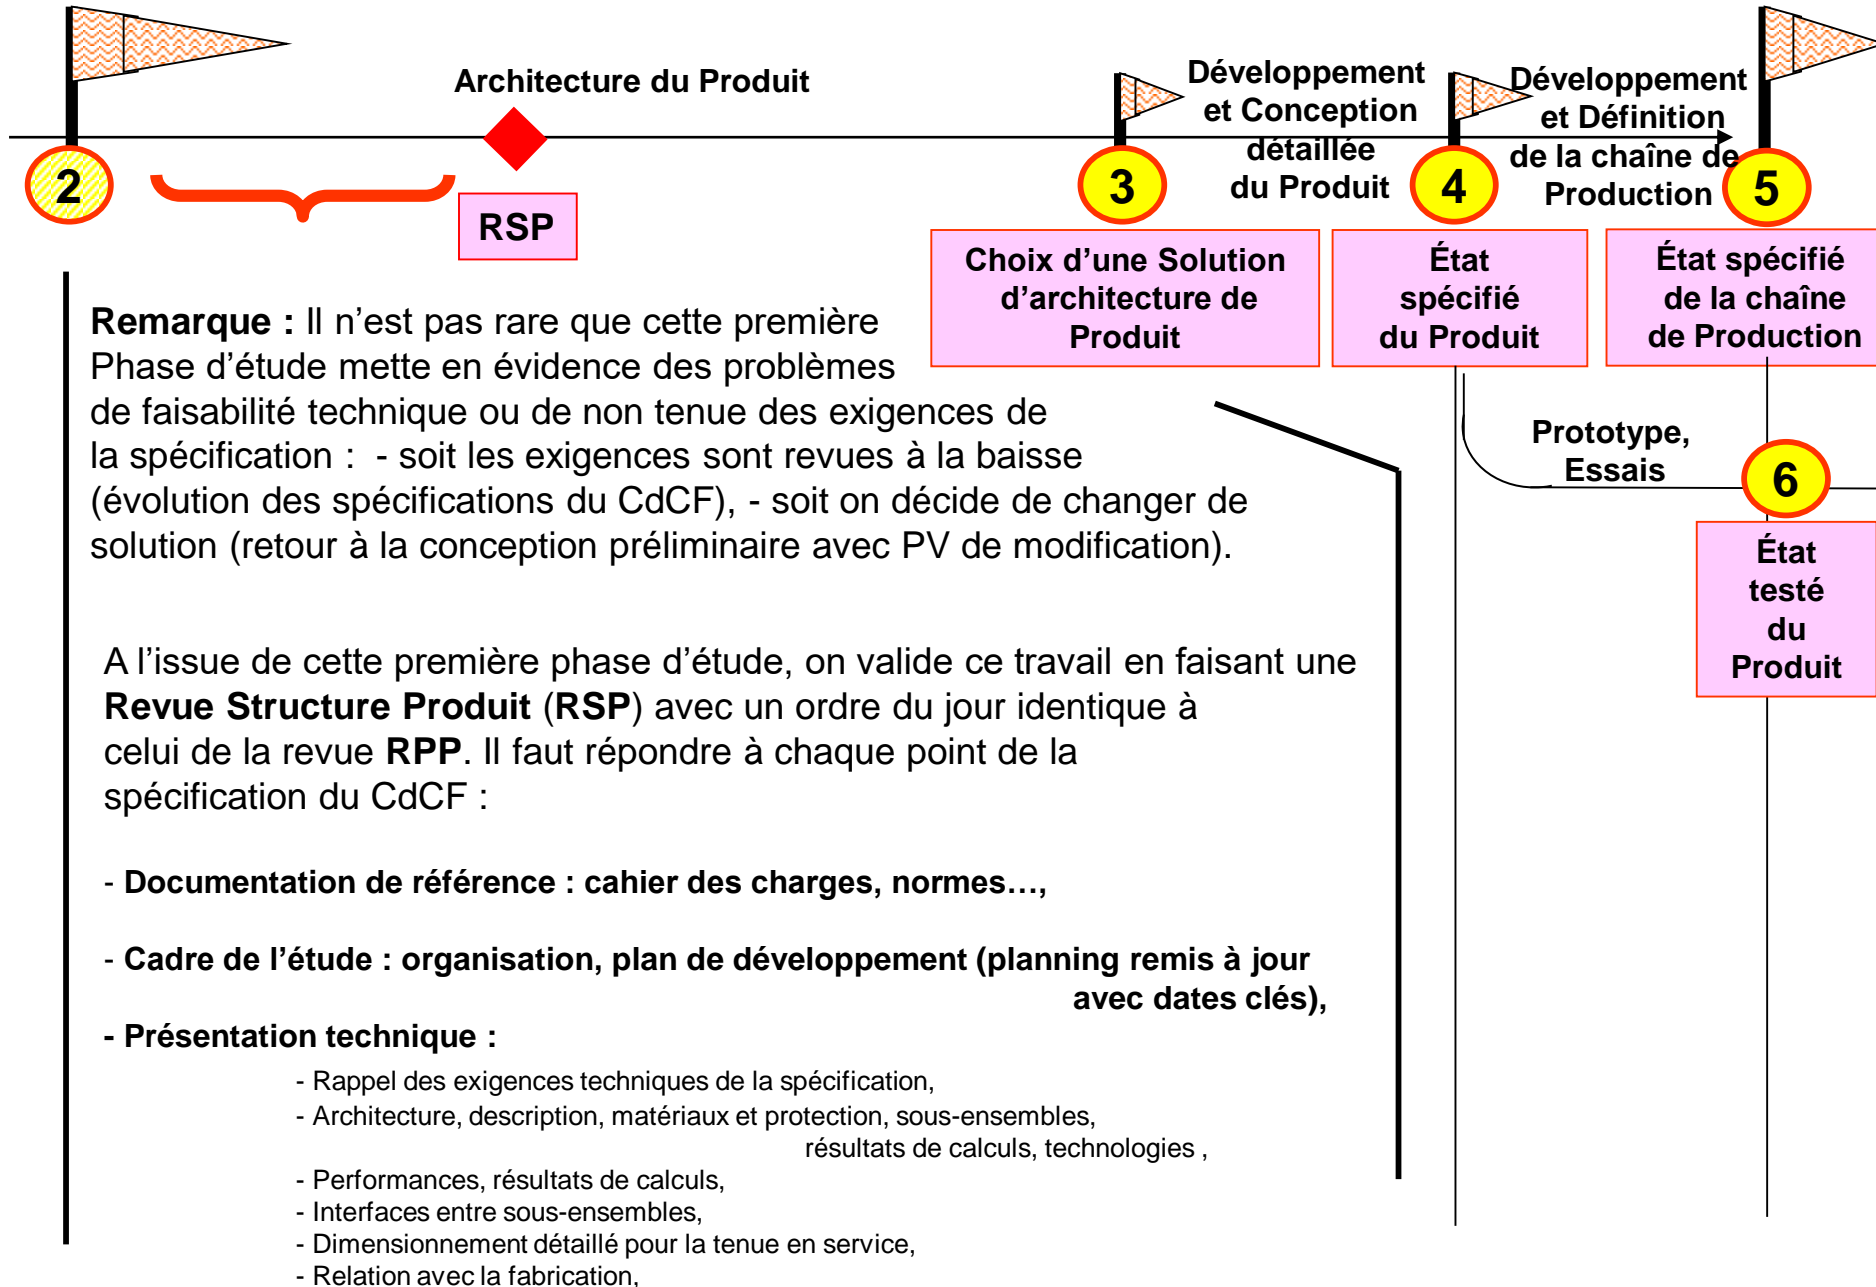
Architecture du Produit

2

RSP

Développement et Conception détaillée du Produit

3

Choix d'une Solution d'architecture de Produit

4

Développement et Définition de la chaîne de Production

État spécifié du Produit

5

État spécifié de la chaîne de Production

Prototype, Essais

6

État testé du Produit

**Remarque :** Il n'est pas rare que cette première Phase d'étude mette en évidence des problèmes de faisabilité technique ou de non tenue des exigences de la spécification : - soit les exigences sont revues à la baisse (évolution des spécifications du CdCF), - soit on décide de changer de solution (retour à la conception préliminaire avec PV de modification).

A l'issue de cette première phase d'étude, on valide ce travail en faisant une **Revue Structure Produit** (**RSP**) avec un ordre du jour identique à celui de la revue **RPP**. Il faut répondre à chaque point de la spécification du CdCF :

- **Documentation de référence : cahier des charges, normes…,**

- **Cadre de l'étude : organisation, plan de développement (planning remis à jour avec dates clés),**

**- Présentation technique :**

- Rappel des exigences techniques de la spécification,
- Architecture, description, matériaux et protection, sous-ensembles, résultats de calculs, technologies ,
- Performances, résultats de calculs,
- Interfaces entre sous-ensembles,
- Dimensionnement détaillé pour la tenue en service,
- Relation avec la fabrication,